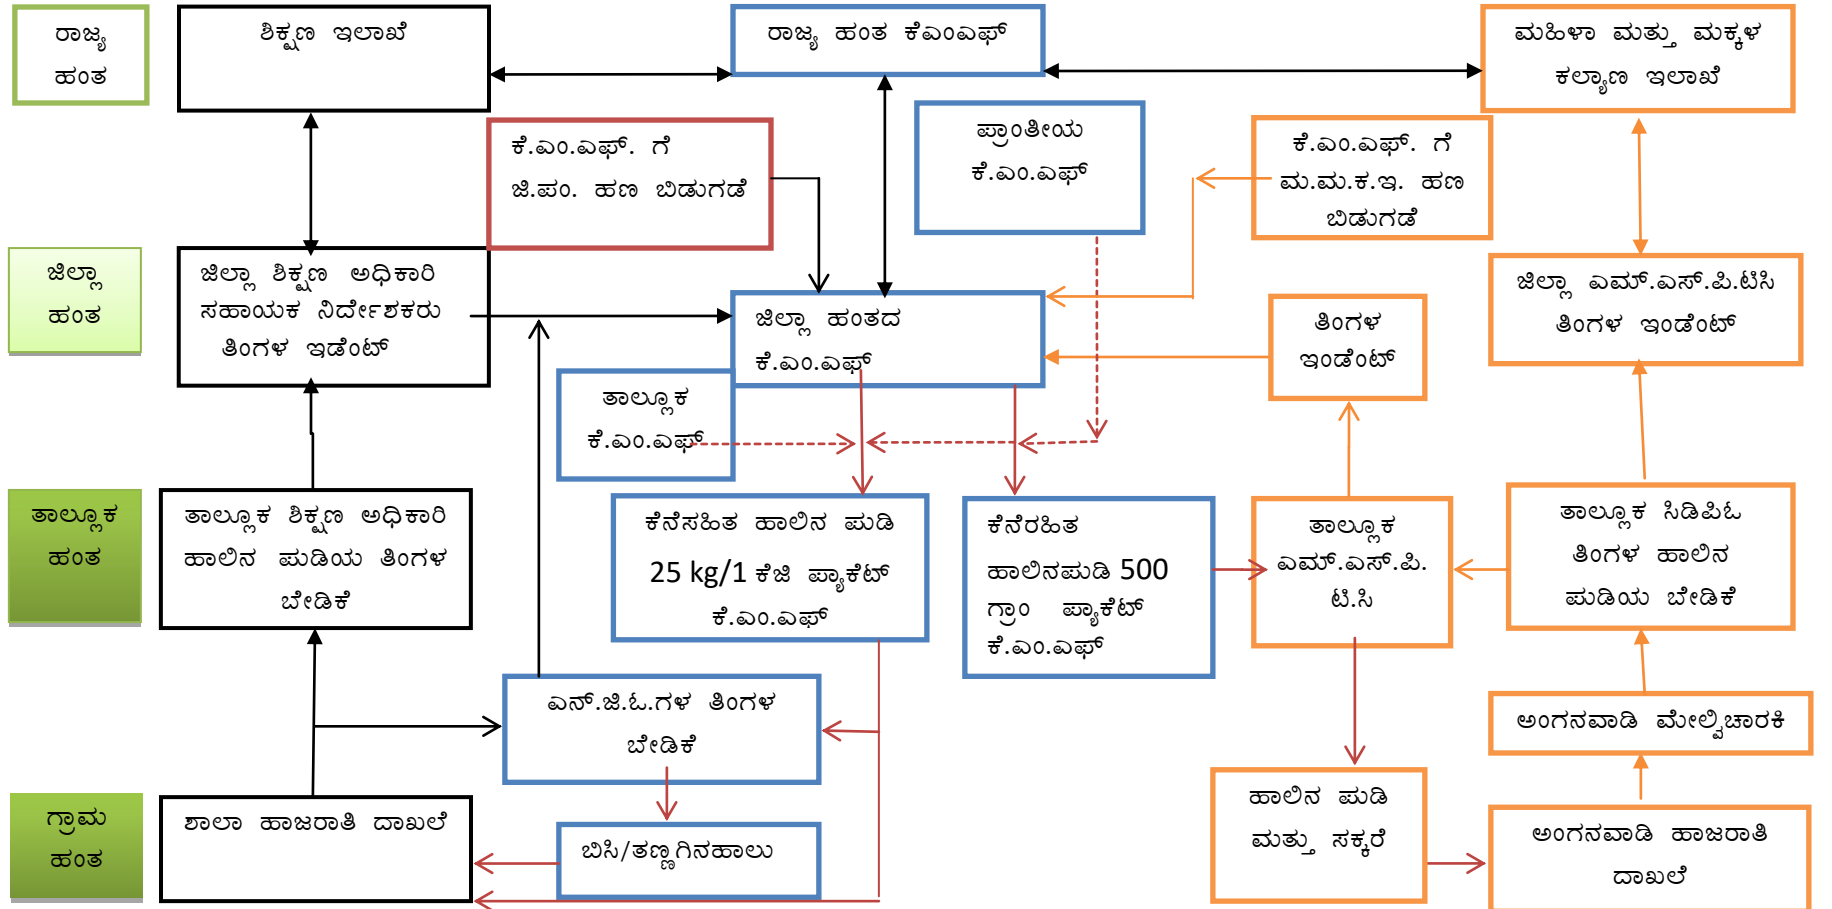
ರಾಜ್ಯ ಹಂತ

ಶಿಕ್ಷಣ ಇಲಾಖೆ

ರಾಜ್ಯ ಹಂತ ಕೆಎಂಎಫ್

ಮಹಿಳಾ ಮತ್ತು ಮಕ್ಕಳ ಕಲ್ಯಾಣ ಇಲಾಖೆ

ಕೆ.ಎಂ.ಎಫ್. ಗೆ ಜಿ.ಪಂ. ಹಣ ಬಿಡುಗಡೆ

ಪ್ರಾಂತೀಯ ಕೆ.ಎಂ.ಎಫ್

ಕೆ.ಎಂ.ಎಫ್. ಗೆ ಮ.ಮ.ಕ.ಇ. ಹಣ ಬಿಡುಗಡೆ

ಜಿಲ್ಲಾ ಹಂತ

ಜಿಲ್ಲಾ ಶಿಕ್ಷಣ ಅಧಿಕಾರಿ ಸಹಾಯಕ ನಿರ್ದೇಶಕರು ತಿಂಗಳ ಇಡೆಂಟ್

ಜಿಲ್ಲಾ ಹಂತದ ಕೆ.ಎಂ.ಎಫ್

ತಿಂಗಳ ಇಂಡೆಂಟ್

ಜಿಲ್ಲಾ ಎಮ್.ಎಸ್.ಪಿ.ಟಿಸಿ ತಿಂಗಳ ಇಂಡೆಂಟ್

ತಾಲ್ಲೂಕ ಕೆ.ಎಂ.ಎಫ್

ತಾಲ್ಲೂಕ ಹಂತ

ತಾಲ್ಲೂಕ ಶಿಕ್ಷಣ ಅಧಿಕಾರಿ ಹಾಲಿನ ಪುಡಿಯ ತಿಂಗಳ ಬೇಡಿಕೆ

ಕೆನೆಸಹಿತ ಹಾಲಿನ ಪುಡಿ 25 kg/1 ಕೆಜಿ ಪ್ಯಾಕೆಟ್ ಕೆ.ಎಂ.ಎಫ್

ಕೆನೆರಹಿತ ಹಾಲಿನಪುಡಿ 500 ಗ್ರಾಂ ಪ್ಯಾಕೆಟ್ ಕೆ.ಎಂ.ಎಫ್

ತಾಲ್ಲೂಕ ಎಮ್.ಎಸ್.ಪಿ. ಟಿ.ಸಿ

ತಾಲ್ಲೂಕ ಸಿಡಿಪಿಓ ತಿಂಗಳ ಹಾಲಿನ ಪುಡಿಯ ಬೇಡಿಕೆ

ಎನ್.ಜಿ.ಓ.ಗಳ ತಿಂಗಳ ಬೇಡಿಕೆ

ಅಂಗನವಾಡಿ ಮೇಲ್ವಿಚಾರಕಿ

ಗ್ರಾಮ ಹಂತ

ಶಾಲಾ ಹಾಜರಾತಿ ದಾಖಲೆ

ಬಿಸಿ/ತಣ್ಣಗಿನಹಾಲು

ಹಾಲಿನ ಪುಡಿ ಮತ್ತು ಸಕ್ಕರೆ

ಅಂಗನವಾಡಿ ಹಾಜರಾತಿ ದಾಖಲೆ